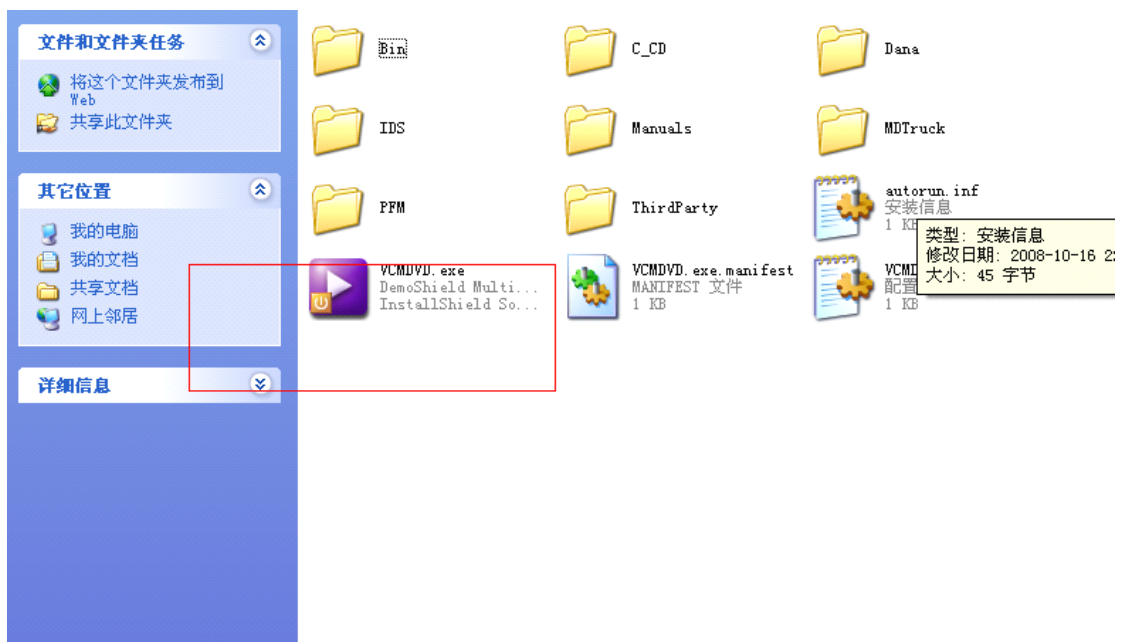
文件和文件夹任务

将这个文件夹发布到 Web

共享此文件夹

其它位置

我的电脑

我的文档

共享文档

网上邻居

详细信息

Bin

C_CD

Dana

IDS

Manuals

MDTruck

PFM

ThirdParty

autorun.inf
安装信息
1 KB

VCMDVD.exe
DemoShield Multi...
InstallShield So...

VCMDVD.exe.manifest
MANIFEST 文件
1 KB

VCMD
配置
1 KB

类型: 安装信息
修改日期: 2008-10-16 2
大小: 45 字节